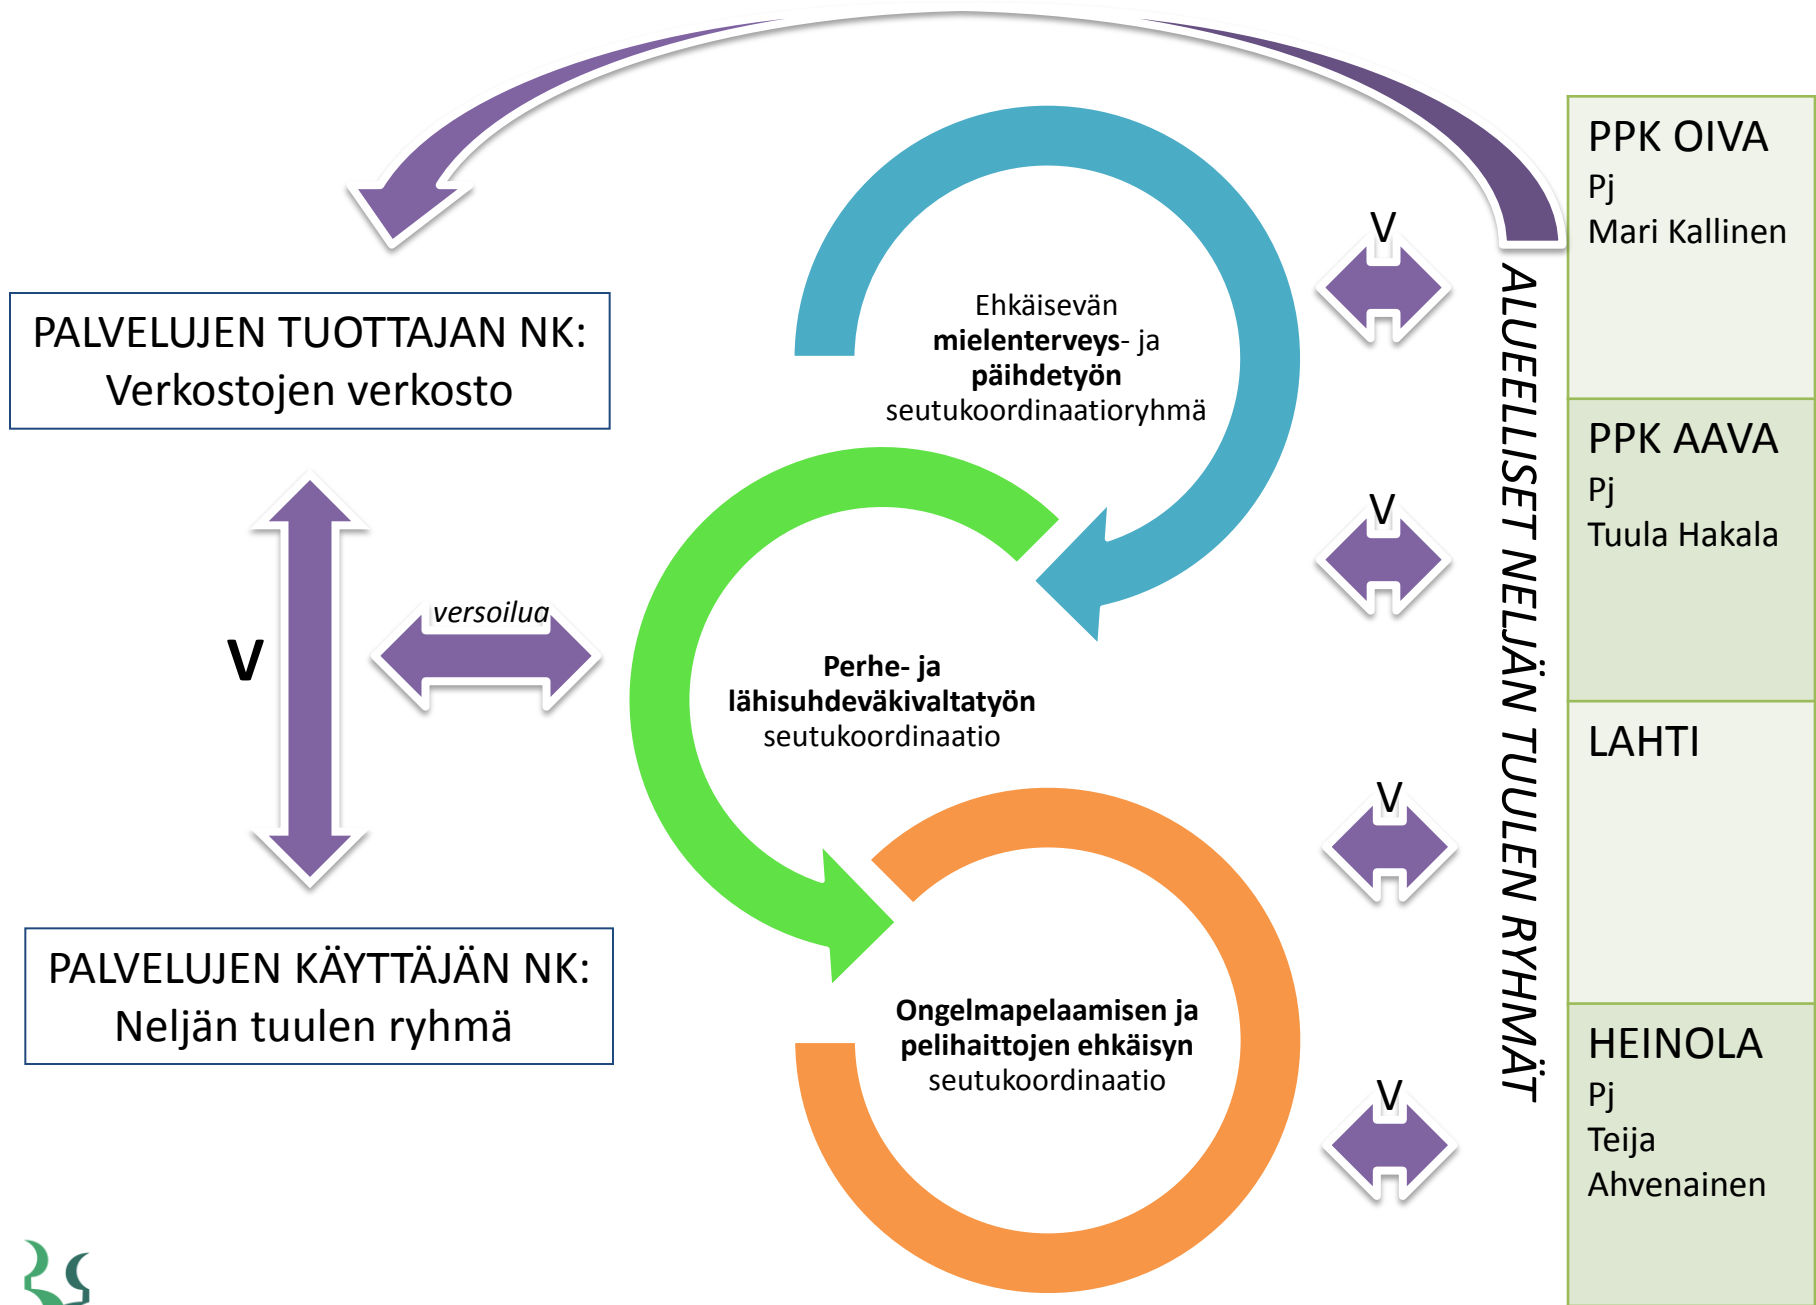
PALVELUJEN TUOTTAJAN NK:
Verkostojen verkosto

V

versoilua

PALVELUJEN KÄYTTÄJÄN NK:
Neljän tuulen ryhmä

Ehkäisevän **mielenterveys**- ja **päihdetyön** seutukoordinaatioryhmä

**Perhe- ja lähisuhdeväkivaltatyön** seutukoordinaatio

**Ongelmapelaamisen ja pelihaittojen ehkäisyn** seutukoordinaatio

V

V

V

V

ALUEELLISET NELJÄN TUULEN RYHMÄT

PPK OIVA
Pj
Mari Kallinen

PPK AAVA
Pj
Tuula Hakala

LAHTI

HEINOLA
Pj
Teija Ahvenainen